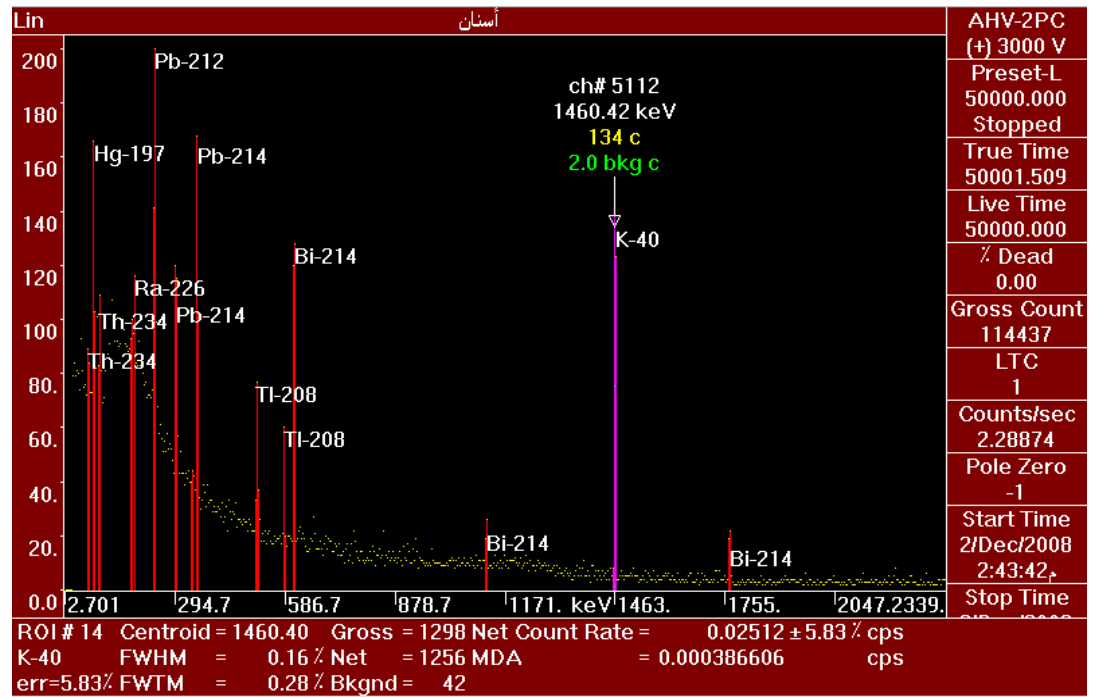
Lin

أسنان

AHV-2PC
(+) 3000 V
Preset-L
50000.000
Stopped
True Time
50001.509
Live Time
50000.000
% Dead
0.00
Gross Count
114437
LTC
1
Counts/sec
2.28874
Pole Zero
-1
Start Time
2/Dec/2008
2:43:42م
Stop Time

200
180
160
140
120
100
80.
60.
40.
20.
0.0

Pb-212
Hg-197
Pb-214
Ra-226
Th-234
Pb-214
Th-234
Bi-214
Tl-208
Tl-208
ch# 5112
1460.42 keV
134 c
2.0 bkg c
K-40
Bi-214
Bi-214

2.701 | 294.7 | 586.7 | 878.7 | 1171. keV | 1463. | 1755. | 2047.2339.

ROI # 14 Centroid = 1460.40 Gross = 1298 Net Count Rate = 0.02512 ± 5.83 % cps
K-40 FWHM = 0.16 % Net = 1256 MDA = 0.000386606 cps
err=5.83% FWTM = 0.28 % Bkgnd = 42